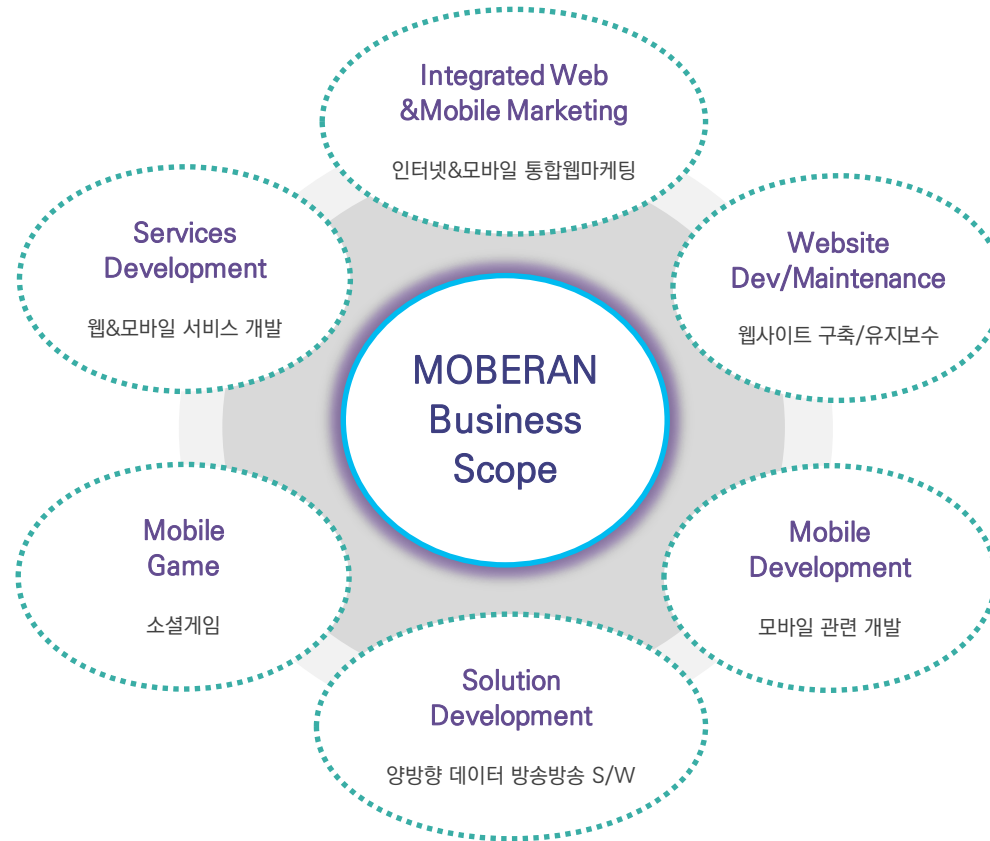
Integrated Web &Mobile Marketing

인터넷&모바일 통합웹마케팅

Services Development

웹&모바일 서비스 개발

Website Dev/Maintenance

웹사이트 구축/유지보수

MOBERAN Business Scope

Mobile Game

소셜게임

Mobile Development

모바일 관련 개발

Solution Development

양방향 데이터 방송방송 S/W